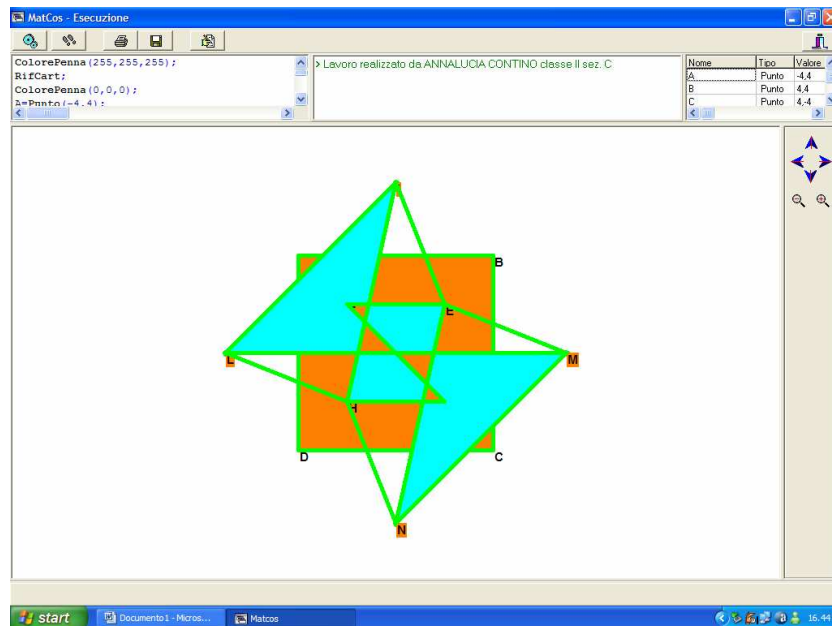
MatCos - Esecuzione

ColorePenna(255,255,255);
RifCart;
ColorePenna(0,0,0);
A=Punto(-4,4);

> Lavoro realizzato da ANNALUCIA CONTINO classe II sez. C

| Nome | Tipo | Valore |
|---|---|---|
| A | Punto | -4,4 |
| B | Punto | 4,4 |
| C | Punto | 4,-4 |

B
E
L
M
H
D
C
N

start
Documento1 - Micros...
Matcos
16.44